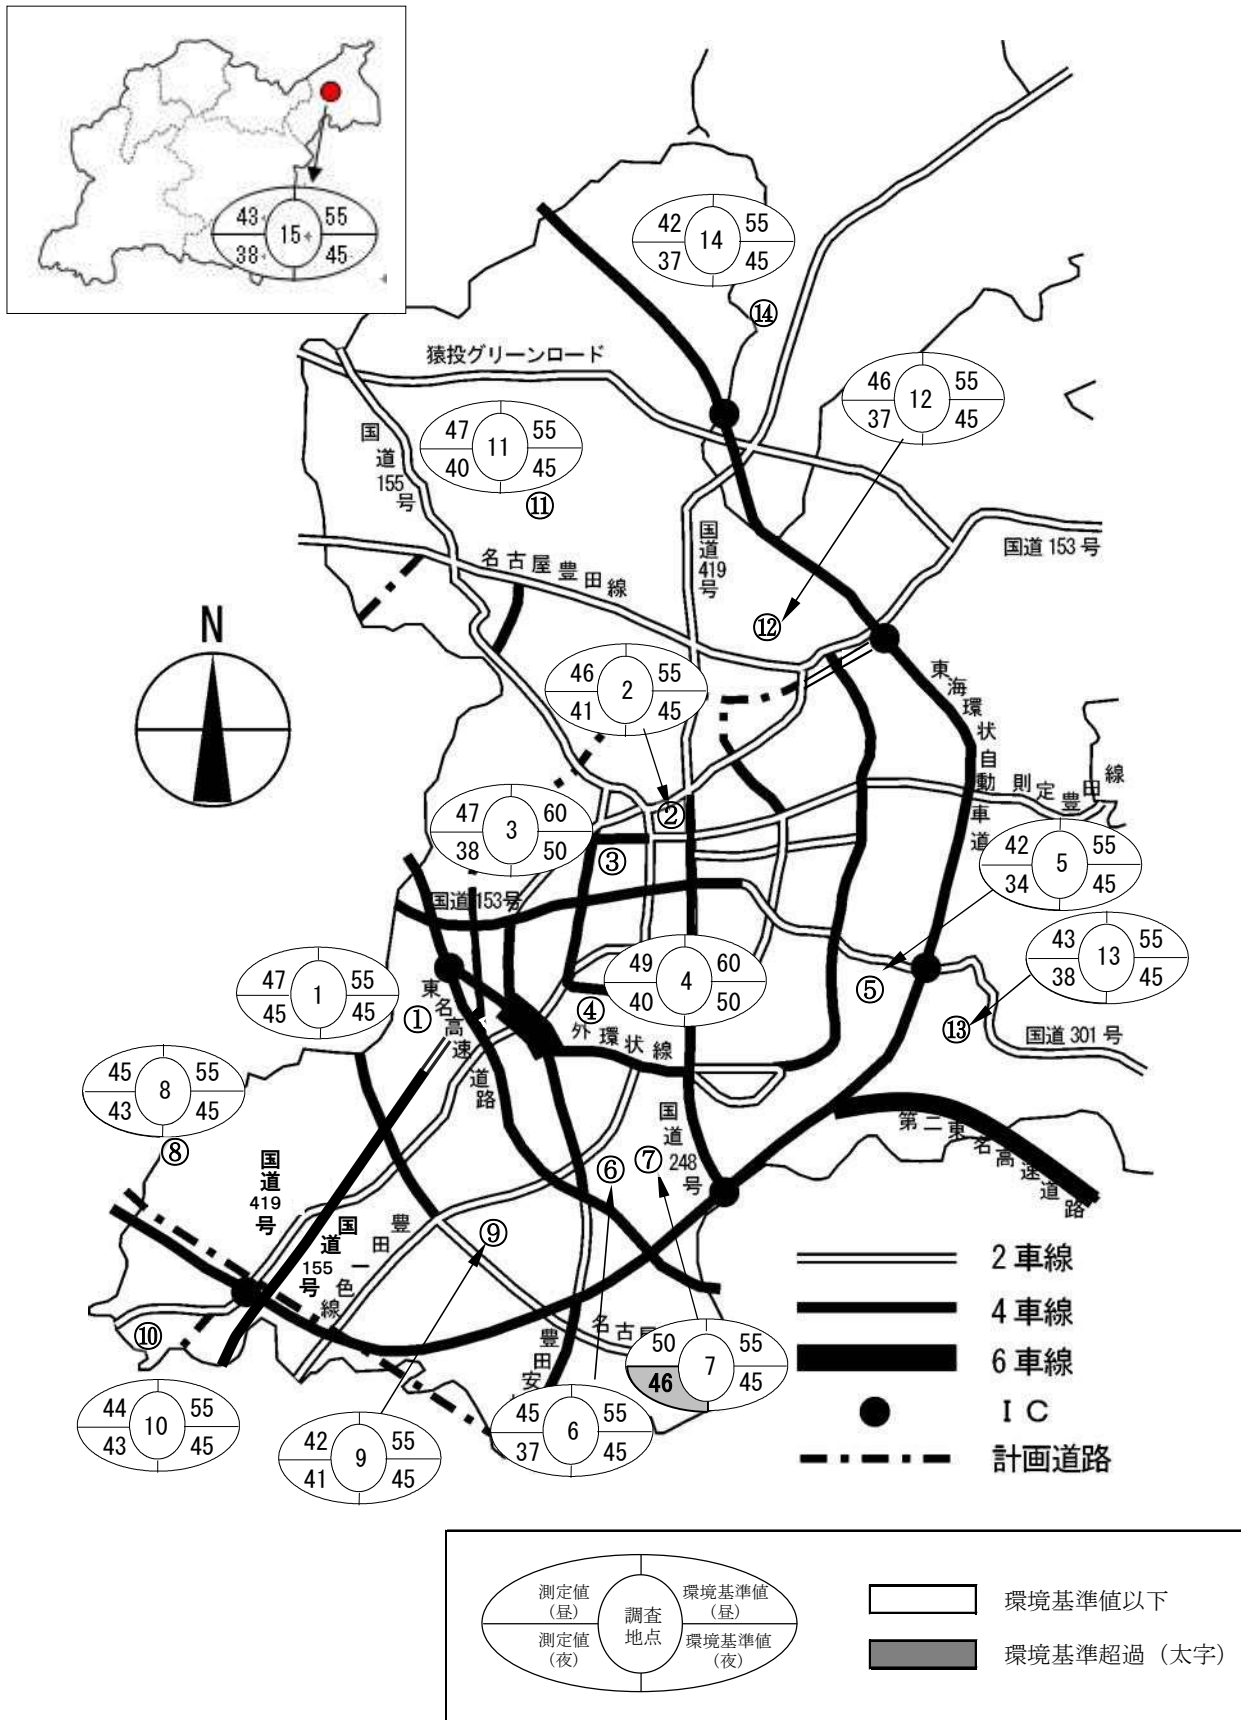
43 15 55
38 45

42 14 55
37 45
⑭

猿投グリーンロード

46 12 55
37 45

国道155号

47 11 55
40 45
⑪

国道419号

国道 153 号

名古屋豊田線

⑫

N

46 2 55
41 45

東海環状自動車道

則定豊田線

47 3 60
38 50
②
③

42 5 55
34 45

国道153号

43 13 55
38 45

47 1 55
45 45

49 4 60
40 50

東名高速道路
①
④
外環状線
⑤
⑬
国道 301 号

45 8 55
43 45
⑧

国道248号

第二東名高速道路

国道419号
⑥
⑦

国道155号
豊田一色線
⑨

2 車線
4 車線
6 車線
I C
計画道路

⑩

名古屋
豊田安

50 7 55
46 45

44 10 55
43 45

42 9 55
41 45

45 6 55
37 45

測定値（昼）
測定値（夜）
調査地点
環境基準値（昼）
環境基準値（夜）

環境基準値以下
環境基準超過（太字）